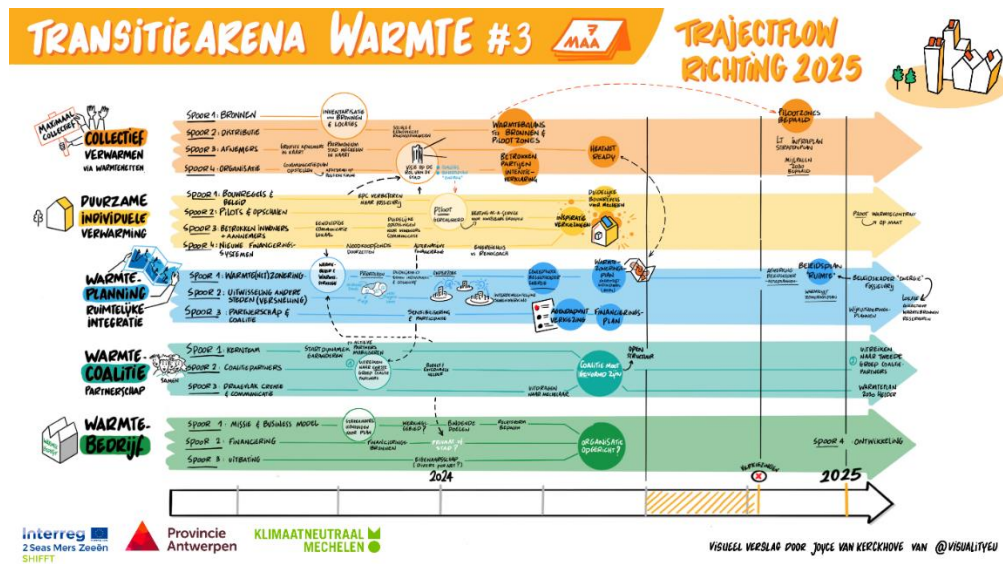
TRANSITIEARENA WARMTE #3 7 MAA

TRAJECTFLOW RICHTING 2025

MAXIMAAL COLLECTIEF

COLLECTIEF VERWARMEN VIA WARMTENETTEN

Spoor 1: Bronnen
Spoor 2: Distributie
Spoor 3: Afnemers
Spoor 4: Organisatie

WARMTEPLANS VAN BRONNEN & PILOOTZONES

BETROKKEN PARTIJEN INTERNE VERWACHTING

HEATNET READY

PILOOTZONES BEPAALD

DUURZAME INDIVIDUELE VERWARMING

Spoor 1: Bouwregels & beleid
Spoor 2: Pilots & opschalen
Spoor 3: Betrokken inwoners & aannemers
Spoor 4: Nieuwe financieringssystemen

PILOOT

INSPIRATIE VERHALEN

WARMTE-PLANNING RUIMTELIJKE INTEGRATIE

Spoor 1: Warmte(net)zonering
Spoor 2: Uitwisseling andere steden (versnelling)
Spoor 3: Partnerschap & coalitie

AGGREGAAT VERKIEZING

FINANCIERINGS-PLAN

BELEIDSPLAN "RUIMTE"

WARMTE-COALITIE PARTNERSCHAP

Spoor 1: Kernteam
Spoor 2: Coalitiepartners
Spoor 3: Draagvlak creëren & communicatie

COALITIE MOET GEVORMD ZIJN

WARMTE-BEDRIJF

Spoor 1: Missie & business model
Spoor 2: Financiering
Spoor 3: Uitbating

ORGANISATIE OPGERICHT?

Spoor 4 ONTWIKKELING

2024

VERKIEZINGEN

2025

Interreg 2 Seas Mers Zeeën SHIFFT

Provincie Antwerpen

KLIMAATNEUTRAAL MECHELEN

VISUEEL VERSLAG DOOR JOYCE VAN KERCKHOVE VAN @VISUALITYEU